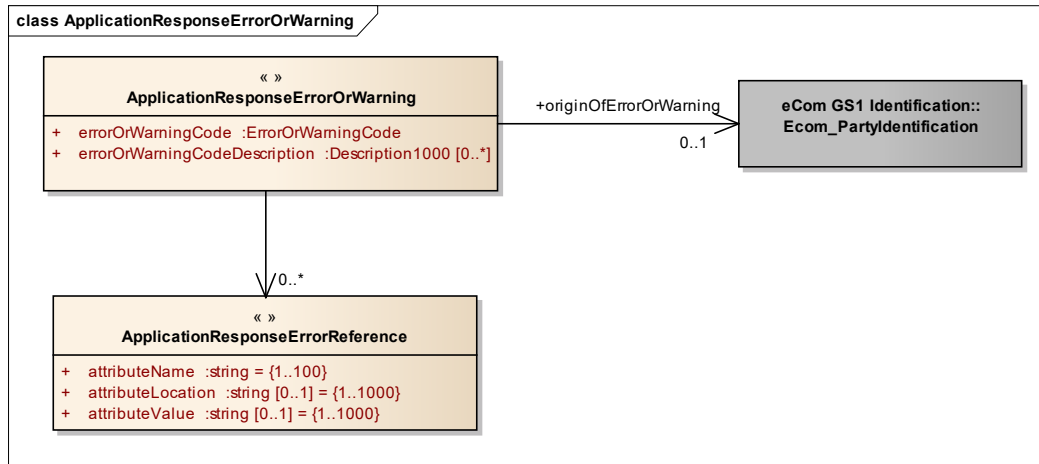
class ApplicationResponseErrorOrWarning

« »
ApplicationResponseErrorOrWarning

+ errorOrWarningCode :ErrorOrWarningCode
+ errorOrWarningCodeDescription :Description1000 [0..*]

+originOfErrorOrWarning

0..1

eCom GS1 Identification::
Ecom_PartyIdentification

0..*

« »
ApplicationResponseErrorReference

+ attributeName :string = {1..100}
+ attributeLocation :string [0..1] = {1..1000}
+ attributeValue :string [0..1] = {1..1000}